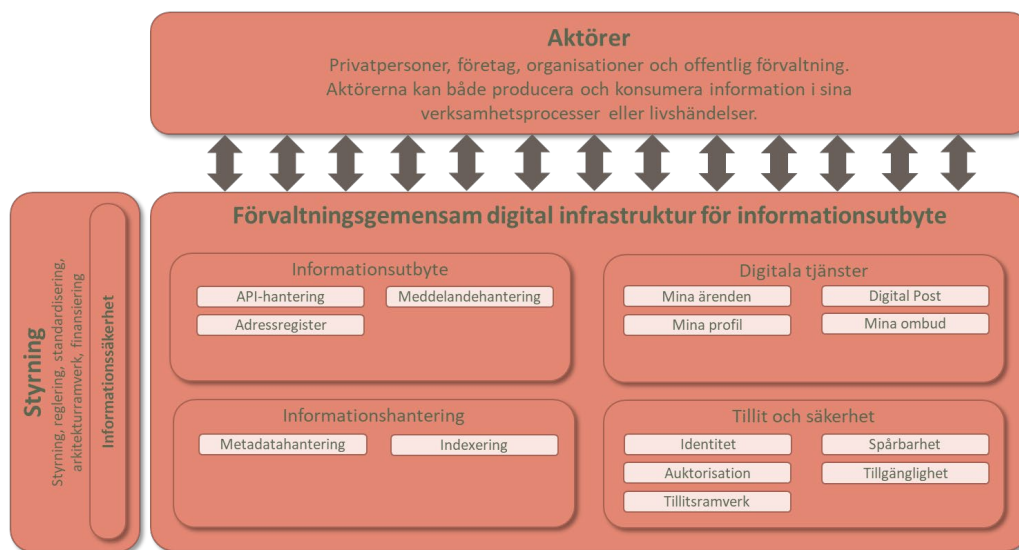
Aktörer
Privatpersoner, företag, organisationer och offentlig förvaltning. Aktörerna kan både producera och konsumera information i sina verksamhetsprocesser eller livshändelser.

Styrning
Styrning, reglering, standardisering, arkitekturramverk, finansiering

Informationssäkerhet

Förvaltningsgemensam digital infrastruktur för informationsutbyte

Informationsutbyte
API-hantering
Meddelandehantering
Adressregister

Digitala tjänster
Mina ärenden
Digital Post
Mina profil
Mina ombud

Informationshantering
Metadatahantering
Indexering

Tillit och säkerhet
Identitet
Spårbarhet
Auktorisation
Tillgänglighet
Tillitsramverk